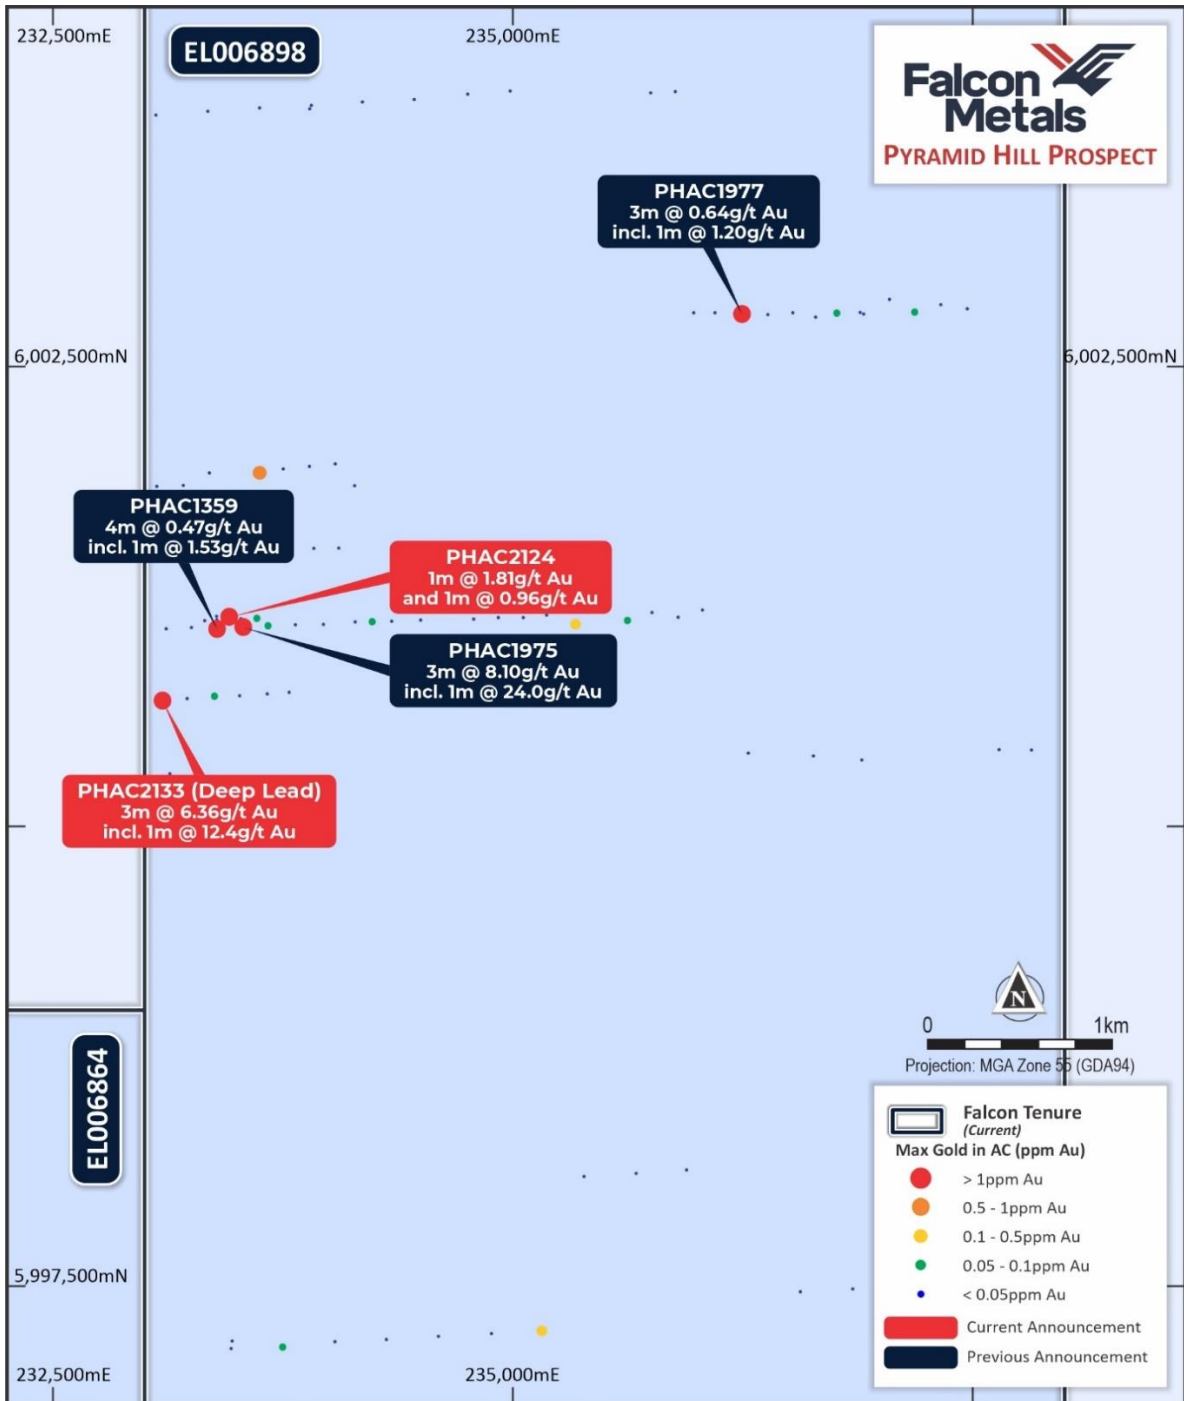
232,500mE

EL006898

235,000mE

Falcon Metals
PYRAMID HILL PROSPECT

PHAC1977
3m @ 0.64g/t Au
incl. 1m @ 1.20g/t Au

6,002,500mN

6,002,500mN

PHAC1359
4m @ 0.47g/t Au
incl. 1m @ 1.53g/t Au

PHAC2124
1m @ 1.81g/t Au
and 1m @ 0.96g/t Au

PHAC1975
3m @ 8.10g/t Au
incl. 1m @ 24.0g/t Au

PHAC2133 (Deep Lead)
3m @ 6.36g/t Au
incl. 1m @ 12.4g/t Au

N

0

1km

Projection: MGA Zone 55 (GDA94)

EL006864

Falcon Tenure
(Current)
Max Gold in AC (ppm Au)
> 1ppm Au
0.5 - 1ppm Au
0.1 - 0.5ppm Au
0.05 - 0.1ppm Au
< 0.05ppm Au
Current Announcement
Previous Announcement

5,997,500mN

232,500mE

235,000mE